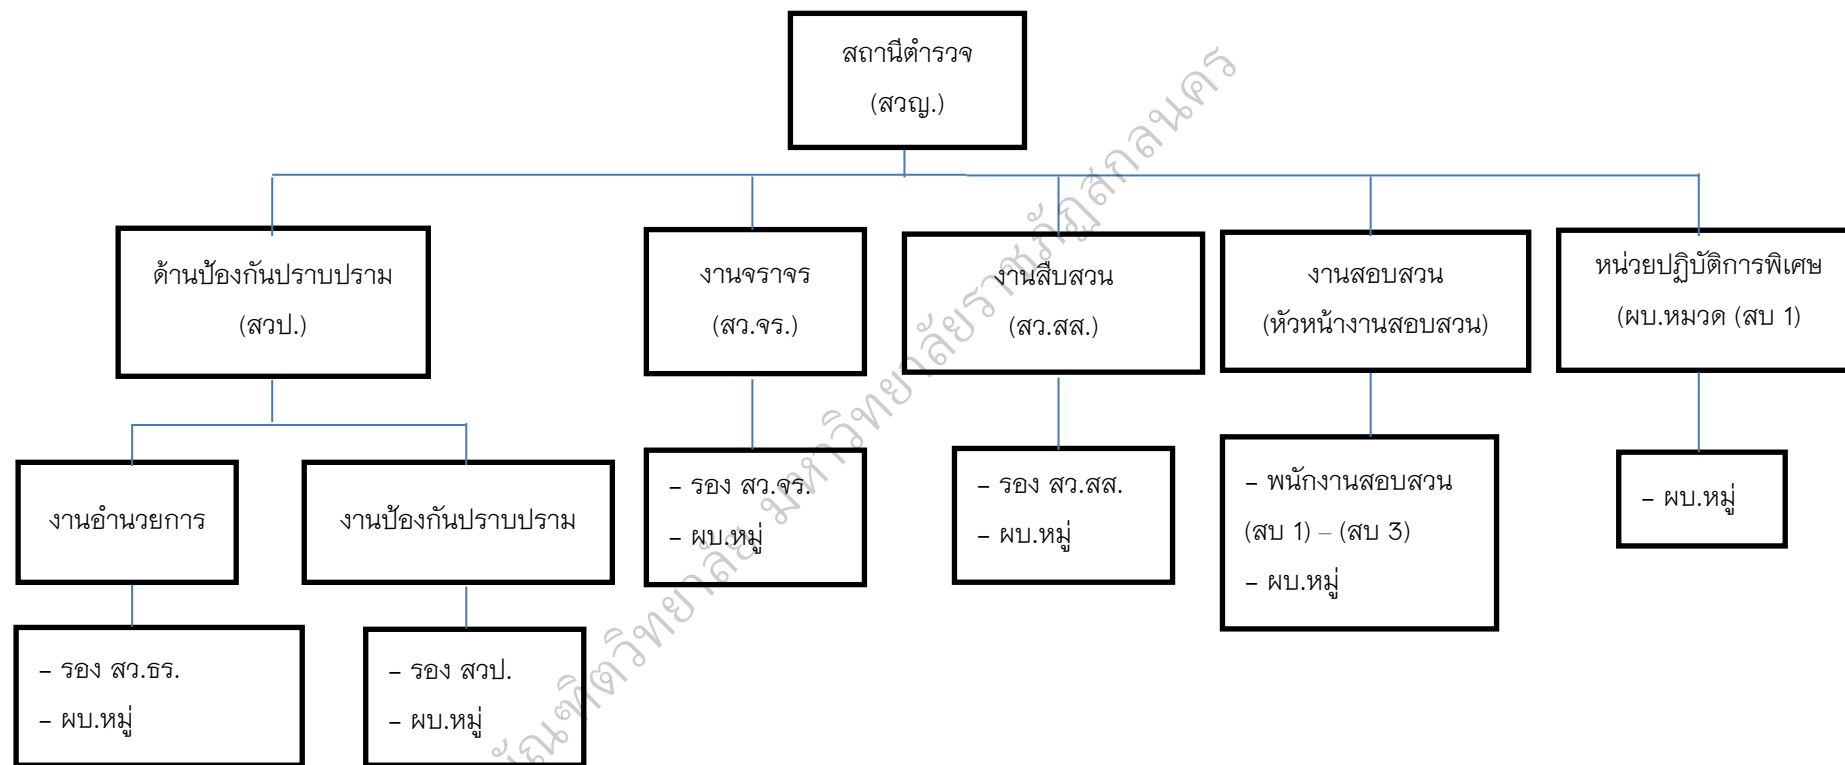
สถานีตำรวจ
(สวญ.)

ด้านป้องกันปราบปราม
(สวป.)

งานจราจร
(สว.จร.)

งานสืบสวน
(สว.สส.)

งานสอบสวน
(หัวหน้างานสอบสวน)

หน่วยปฏิบัติการพิเศษ
(ผบ.หมวด (สบ 1)

งานอำนวยการ

งานป้องกันปราบปราม

- รอง สว.จร.
- ผบ.หมู่

- รอง สว.สส.
- ผบ.หมู่

- พนักงานสอบสวน
(สบ 1) – (สบ 3)
- ผบ.หมู่

- ผบ.หมู่

- รอง สว.ธร.
- ผบ.หมู่

- รอง สวป.
- ผบ.หมู่

บัณฑิตวิทยาลัย มหาวิทยาลัยราชภัฏสกลนคร